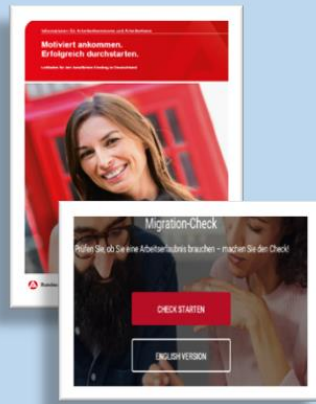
Informationen für Arbeitnehmerinnen und Arbeitnehmer

Motiviert ankommen. Erfolgreich durchstarten.

Leitfaden für den beruflichen Einstieg in Deutschland

Migration-Check

Prüfen Sie, ob Sie eine Arbeitserlaubnis brauchen – machen Sie den Check!

CHECK STARTEN

ENGLISH VERSION